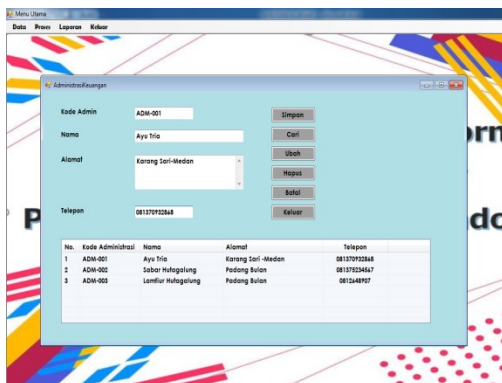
Menu Utama

Data Proses Laporan Keluar

AdministrasiKeuangan

Kode Admin ADM-001

Nama Ayu Tria

Alamat Karang Sari-Medan

Telepon 081370932868

Simpan

Cari

Ubah

Hapus

Batal

Keluar

orm

P

do

| No. | Kode Administrasi | Nama | Alamat | Telepon |
|---|---|---|---|---|
| 1 | ADM-001 | Ayu Tria | Karang Sari -Medan | 081370932868 |
| 2 | ADM-002 | Sabar Hutagalung | Padang Bulan | 081375234567 |
| 3 | ADM-003 | Lamtiur Hutagalung | Padang Bulan | 0812648907 |